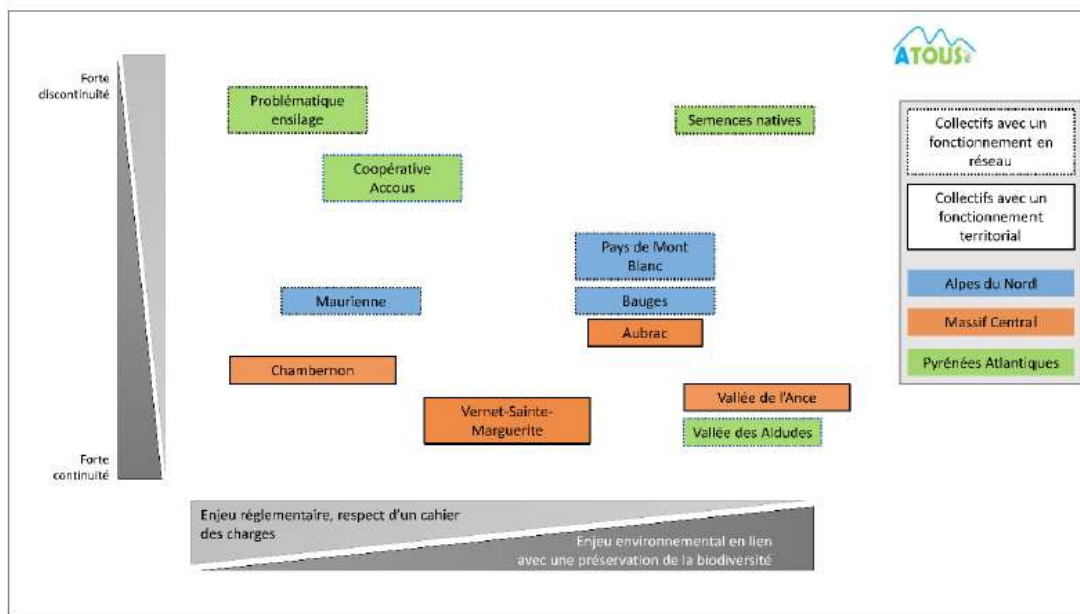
ATOUS

Forte discontinuité

Forte continuité

Problématique ensilage

Semences natives

Coopérative Accous

Pays de Mont Blanc

Maurienne

Bauges

Aubrac

Chambernon

Vallée de l'Ance

Vernet-Sainte-Marguerite

Vallée des Aldudes

Collectifs avec un fonctionnement en réseau

Collectifs avec un fonctionnement territorial

Alpes du Nord

Massif Central

Pyrénées Atlantiques

Enjeu réglementaire, respect d'un cahier des charges

Enjeu environnemental en lien avec une préservation de la biodiversité